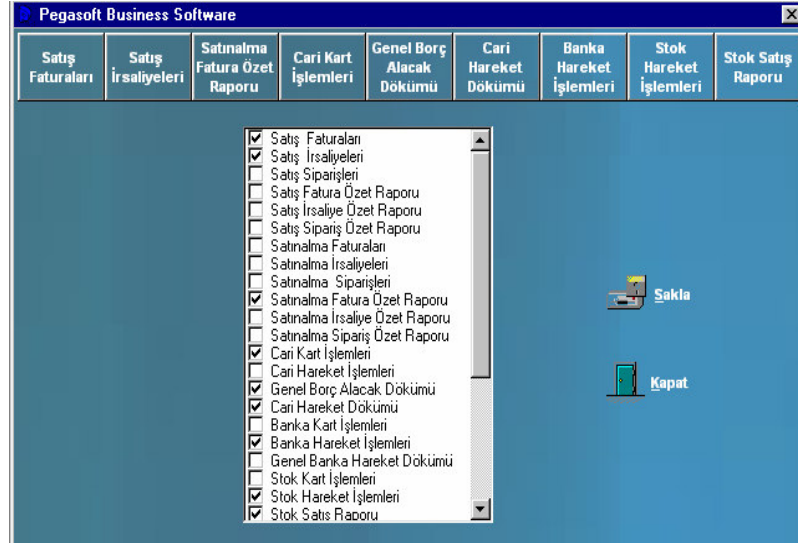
Pegasoft Business Software

Satış Faturaları
Satış İrsaliyeleri
Satınalma Fatura Özet Raporu
Cari Kart İşlemleri
Genel Borç Alacak Dökümü
Cari Hareket Dökümü
Banka Hareket İşlemleri
Stok Hareket İşlemleri
Stok Satış Raporu

☑ Satış Faturaları
☑ Satış İrsaliyeleri
☐ Satış Siparişleri
☐ Satış Fatura Özet Raporu
☐ Satış İrsaliye Özet Raporu
☐ Satış Sipariş Özet Raporu
☐ Satınalma Faturaları
☐ Satınalma İrsaliyeleri
☐ Satınalma Siparişleri
☑ Satınalma Fatura Özet Raporu
☐ Satınalma İrsaliye Özet Raporu
☐ Satınalma Sipariş Özet Raporu
☑ Cari Kart İşlemleri
☐ Cari Hareket İşlemleri
☑ Genel Borç Alacak Dökümü
☑ Cari Hareket Dökümü
☐ Banka Kart İşlemleri
☑ Banka Hareket İşlemleri
☐ Genel Banka Hareket Dökümü
☐ Stok Kart İşlemleri
☑ Stok Hareket İşlemleri
☑ Stok Satış Raporu

Sakla

Kapat